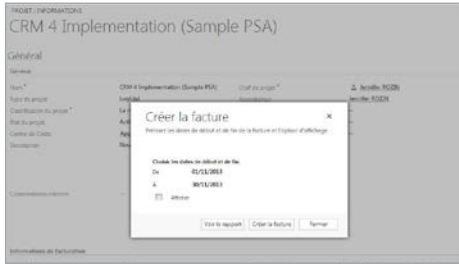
PROJET : INFORMATIONS
CRM 4 Implementation (Sample PSA)

Général
Général

Nom*
Type de projet
Classification du projet
État du projet
Centre de Coûts
Devise

CRM 4 Implementation (Sample PSA)

Chef de projet*
Jennifer ROZN
Jennifer ROZN

Commentaires internes

Informations de facturation

Créer la facture
Précisez les dates de début et de fin de la facture et l'option d'affichage.

Choisir les dates de début et de fin
De 01/11/2013
À 30/11/2013
Afficher

Voir le rapport
Créer la facture
Fermer